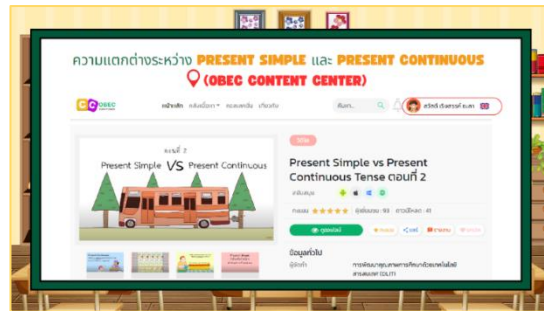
ความแตกต่างระหว่าง PRESENT SIMPLE และ PRESENT CONTINUOUS
(OBEC CONTENT CENTER)

OBEC
หน้าหลัก แหล่งเรียนรู้ ทดสอบเสริม เกี่ยวกับ
ค้นหา
สวัสดี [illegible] EN

ตอนที่ 2
Present Simple VS Present Continuous

วิดีโอ
Present Simple vs Present Continuous Tense ตอนที่ 2
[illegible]
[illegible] ★★★★★ ผู้เข้าชม : 93 ดาวน์โหลด : 41
ดูสื่อนี้
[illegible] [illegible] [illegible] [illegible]

ข้อมูลทั่วไป
ผู้จัดทำ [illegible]
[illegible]